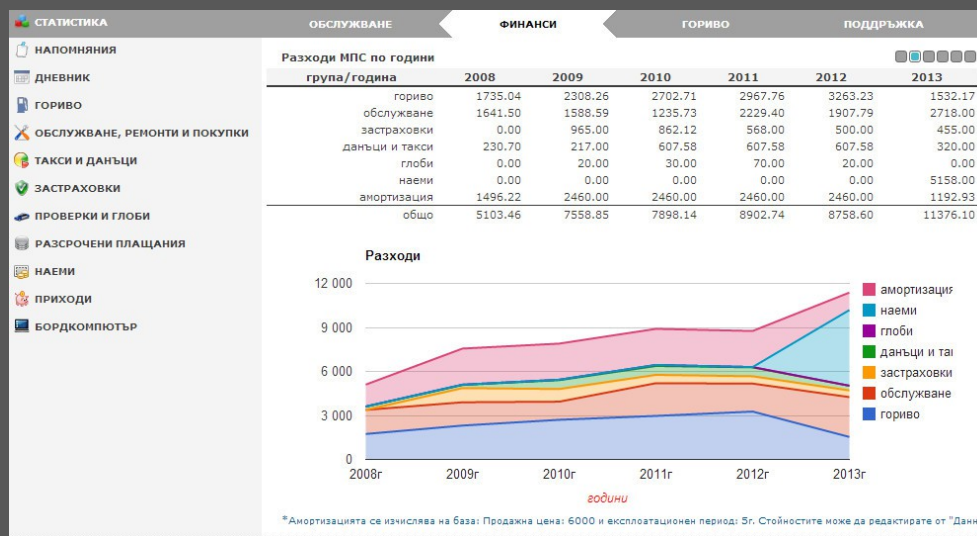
СТАТИСТИКА
НАПОМНЯНИЯ
ДНЕВНИК
ГОРИВО
ОБСЛУЖВАНЕ, РЕМОНТИ И ПОКУПКИ
ТАКСИ И ДАНЪЦИ
ЗАСТРАХОВКИ
ПРОВЕРКИ И ГЛОБИ
РАЗСРОЧЕНИ ПЛАЩАНИЯ
НАЕМИ
ПРИХОДИ
БОРДКОМПЮТЪР

ОБСЛУЖВАНЕ | ФИНАНСИ | ГОРИВО | ПОДДРЪЖКА

Разходи МПС по години

| група/година | 2008 | 2009 | 2010 | 2011 | 2012 | 2013 |
|---|---|---|---|---|---|---|
| гориво | 1735.04 | 2308.26 | 2702.71 | 2967.76 | 3263.23 | 1532.17 |
| обслужване | 1641.50 | 1588.59 | 1235.73 | 2229.40 | 1907.79 | 2718.00 |
| застраховки | 0.00 | 965.00 | 862.12 | 568.00 | 500.00 | 455.00 |
| данъци и такси | 230.70 | 217.00 | 607.58 | 607.58 | 607.58 | 320.00 |
| глоби | 0.00 | 20.00 | 30.00 | 70.00 | 20.00 | 0.00 |
| наеми | 0.00 | 0.00 | 0.00 | 0.00 | 0.00 | 5158.00 |
| амортизация | 1496.22 | 2460.00 | 2460.00 | 2460.00 | 2460.00 | 1192.93 |
| общо | 5103.46 | 7558.85 | 7898.14 | 8902.74 | 8758.60 | 11376.10 |

Разходи

12 000
9 000
6 000
3 000
0
2008г 2009г 2010г 2011г 2012г 2013г
години

амортизация
наеми
глоби
данъци и та
застраховки
обслужване
гориво

*Амортизацията се изчислява на база: Продажна цена: 6000 и експлоатационен период: 5г. Стойностите може да редактирате от "Данн